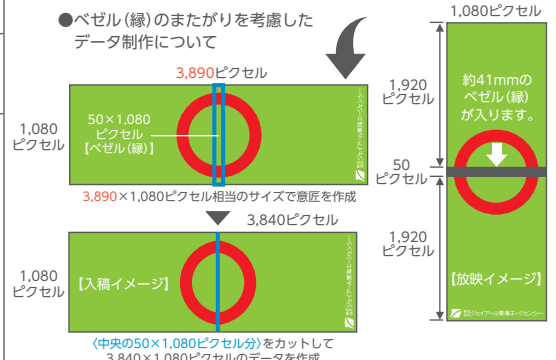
●ベゼル（縁）のまたがりを考慮した
データ制作について

3,890ピクセル

1,080
ピクセル

50×1,080
ピクセル
【ベゼル（縁）】

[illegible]

3,890×1,080ピクセル相当のサイズで意匠を作成

3,840ピクセル

1,080
ピクセル

【入稿イメージ】

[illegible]

〈中央の50×1,080ピクセル分〉をカットして
3,840×1,080ピクセルのデータを作成

1,080ピクセル

1,920
ピクセル

約41mmの
ベゼル（縁）
が入ります。

50
ピクセル

1,920
ピクセル

【放映イメージ】

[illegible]